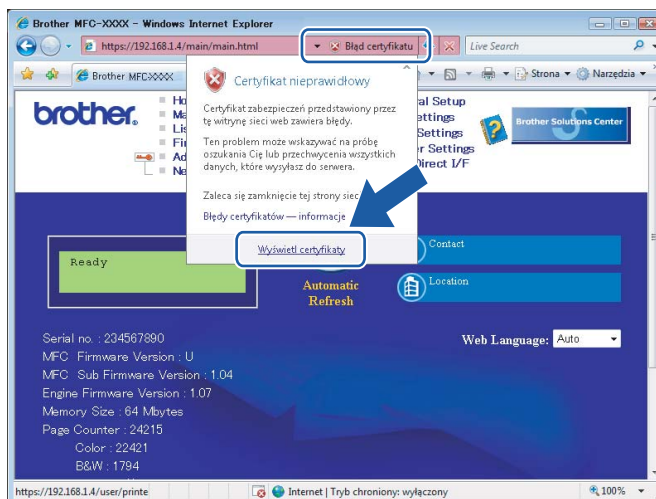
Brother MFC-XXXX - Windows Internet Explorer

https://192.168.1.4/main/main.html

Błąd certyfikatu

Live Search

Brother MFC-XXXX

Strona

Narzędzia

brother

Ho
Ma
Lis
Fir
Ad
Ne

al Setup
ettings
Settings
r Settings
Direct I/F

Brother Solutions Center

Certyfikat nieprawidłowy

Certyfikat zabezpieczeń przedstawiony przez tę witrynę sieci web zawiera błędy.

Ten problem może wskazywać na próbę oszukania Cię lub przechwycenia wszystkich danych, które wysyłasz do serwera.

Zaleca się zamknięcie tej strony siec

Błędy certyfikatów — informacje

Wyświetl certyfikaty

Ready

Automatic Refresh

Contact

Location

Serial no. : 234567890
MFC Firmware Version : U
MFC Sub Firmware Version : 1.04
Engine Firmware Version : 1.07
Memory Size : 64 Mbytes
Page Counter : 24215
Color : 22421
B&W : 1794

Web Language: Auto

https://192.168.1.4/user/printe

Internet | Tryb chroniony: wyłączony

100%